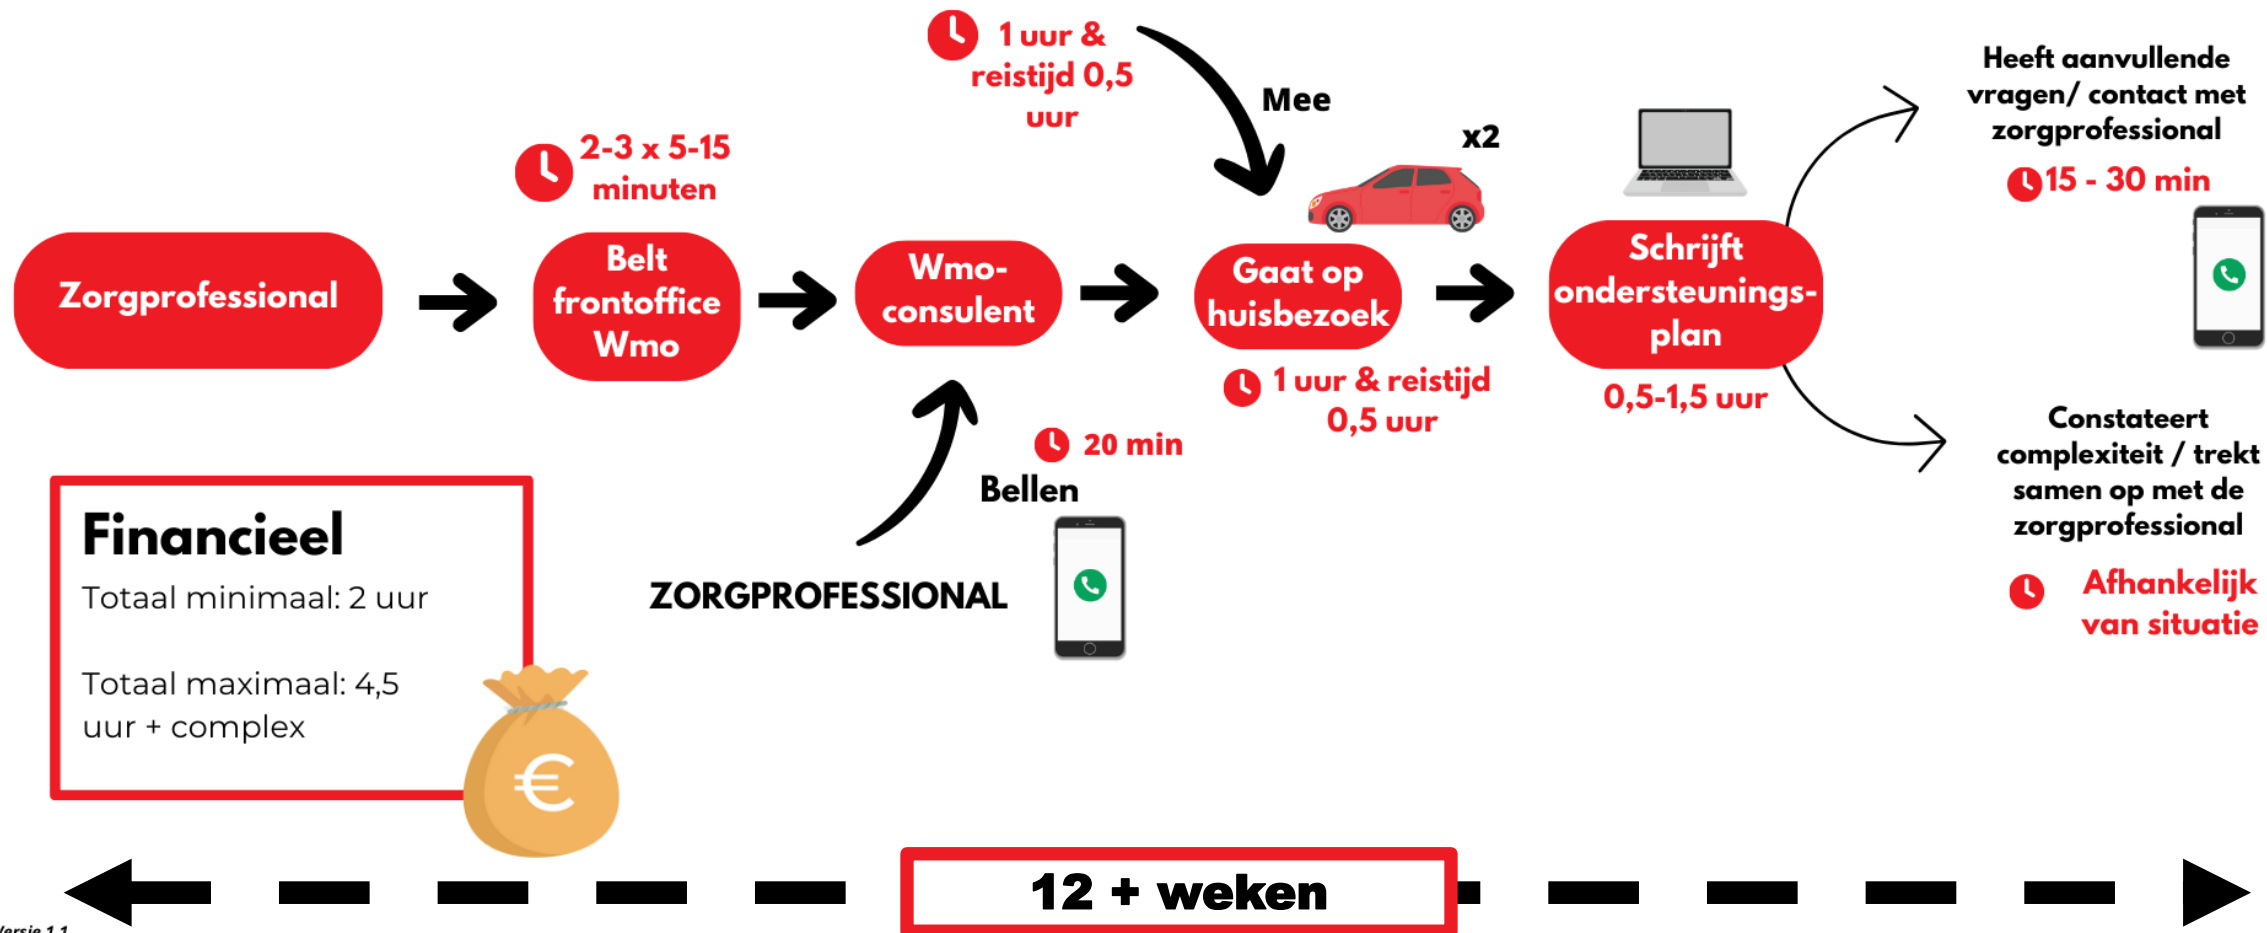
1 uur & reistijd 0,5 uur

Mee

x2

Heeft aanvullende vragen/ contact met zorgprofessional

15 - 30 min

2-3 x 5-15 minuten

Zorgprofessional

Belt frontoffice Wmo

Wmo-consulent

Gaat op huisbezoek

Schrijft ondersteuningsplan

1 uur & reistijd 0,5 uur

0,5-1,5 uur

20 min

Bellen

Constateert complexiteit / trekt samen op met de zorgprofessional

Afhankelijk van situatie

Financieel

Totaal minimaal: 2 uur

Totaal maximaal: 4,5 uur + complex

ZORGPROFESSIONAL

12 + weken

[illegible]ersie 1.1